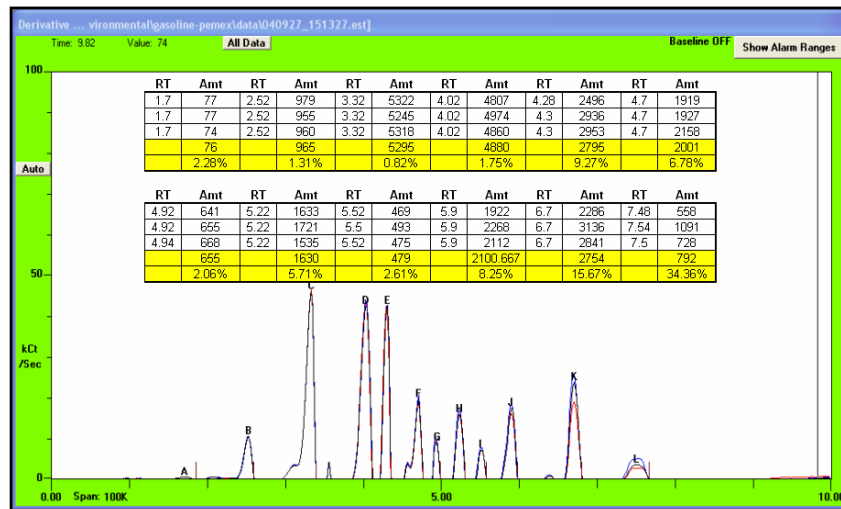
Derivative ... vironmental\gasoline-pemex\data\040927_151327.est]

Time: 9.82 Value: 74 All Data Baseline OFF Show Alarm Ranges

| RT | Amt | RT | Amt | RT | Amt | RT | Amt | RT | Amt | RT | Amt |
|---|---|---|---|---|---|---|---|---|---|---|---|
| 1.7 | 77 | 2.52 | 979 | 3.32 | 5322 | 4.02 | 4807 | 4.28 | 2496 | 4.7 | 1919 |
| 1.7 | 77 | 2.52 | 955 | 3.32 | 5245 | 4.02 | 4974 | 4.3 | 2936 | 4.7 | 1927 |
| 1.7 | 74 | 2.52 | 960 | 3.32 | 5318 | 4.02 | 4860 | 4.3 | 2953 | 4.7 | 2158 |
| | 76 | | 965 | | 5295 | | 4880 | | 2795 | | 2001 |
| | 2.28% | | 1.31% | | 0.82% | | 1.75% | | 9.27% | | 6.78% |

| RT | Amt | RT | Amt | RT | Amt | RT | Amt | RT | Amt | RT | Amt |
|---|---|---|---|---|---|---|---|---|---|---|---|
| 4.92 | 641 | 5.22 | 1633 | 5.52 | 469 | 5.9 | 1922 | 6.7 | 2286 | 7.48 | 558 |
| 4.92 | 655 | 5.22 | 1721 | 5.5 | 493 | 5.9 | 2268 | 6.7 | 3136 | 7.54 | 1091 |
| 4.94 | 668 | 5.22 | 1535 | 5.52 | 475 | 5.9 | 2112 | 6.7 | 2841 | 7.5 | 728 |
| | 655 | | 1630 | | 479 | | 2100.667 | | 2754 | | 792 |
| | 2.06% | | 5.71% | | 2.61% | | 8.25% | | 15.67% | | 34.36% |

100
Auto
50
kCt /Sec
0
C D E B F G H I J K L A
0.00 Span: 100K 5.00 10.00